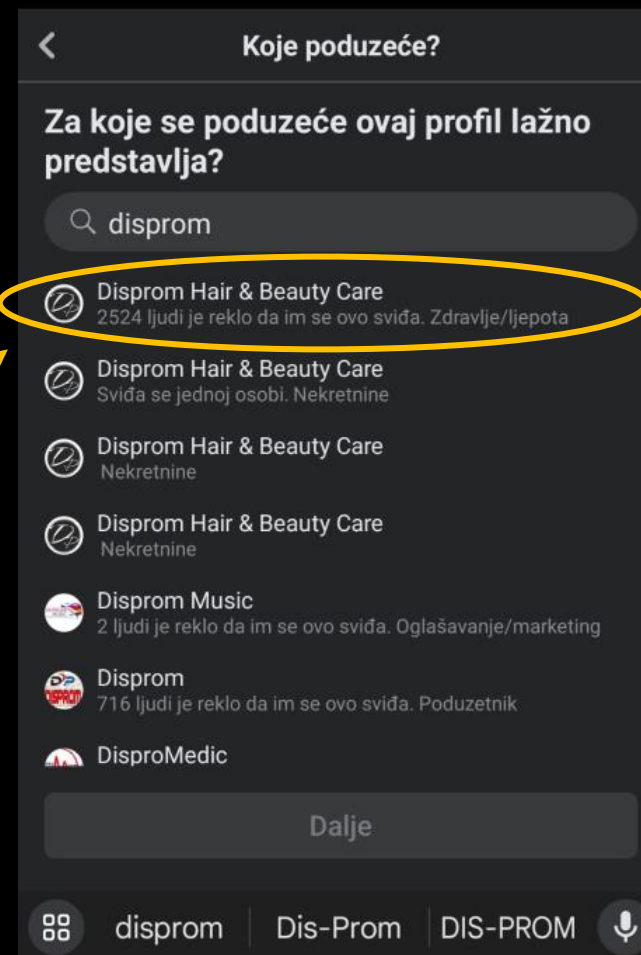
Koje poduzeće?

Za koje se poduzeće ovaj profil lažno predstavlja?

disprom

Disprom Hair & Beauty Care
2524 ljudi je reklo da im se ovo sviđa. Zdravlje/ljepota

Disprom Hair & Beauty Care
Sviđa se jednoj osobi. Nekretnine

Disprom Hair & Beauty Care
Nekretnine

Disprom Hair & Beauty Care
Nekretnine

Disprom Music
2 ljudi je reklo da im se ovo sviđa. Oglašavanje/marketing

Disprom
716 ljudi je reklo da im se ovo sviđa. Poduzetnik

DisproMedic

Dalje

disprom | Dis-Prom | DIS-PROM